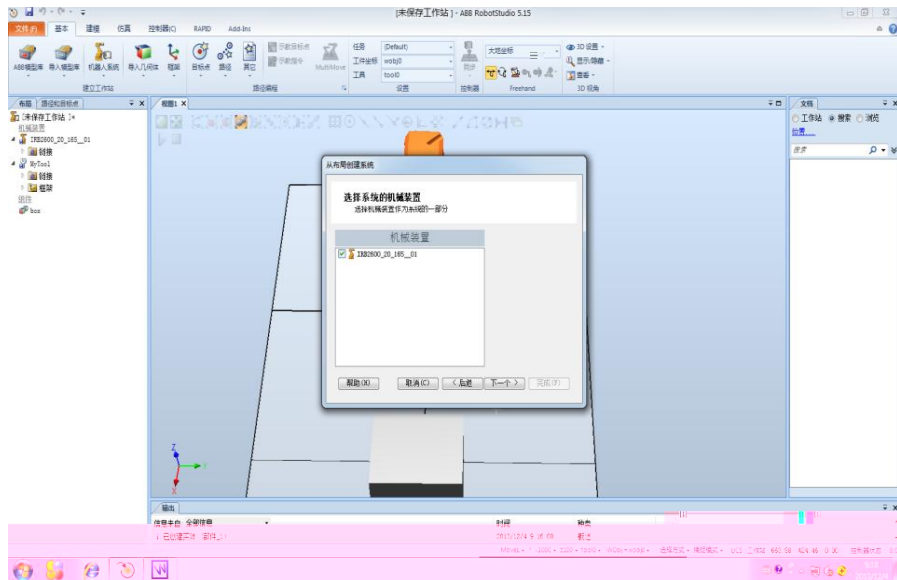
[未保存工作站] - ABB RobotStudio 5.15

文件(F) 基本 建模 仿真 控制器(C) RAPID Add-Ins

ABB模型库 导入模型库 机器人系统 导入几何体 框架 目标点 路径 其它 示教目标点 示教指令 MultiMove

建立工作站 路径编程

任务 (Default)
工件坐标 wobj0
工具 tool0
设置

同步 控制器

大地坐标

Freehand

3D 设置
显示/隐藏
查看
3D 视角

布局 路径和目标点

[未保存工作站]*
机械装置
IRB2600_20_165__01
链接
MyTool
链接
框架
组件
box

视图1

文档
工作站 搜索 浏览
位置...
搜索

从布局创建系统

选择系统的机械装置
选择机械装置作为系统的一部分

机械装置

IRB2600_20_165__01

帮助(H) 取消(C) < 后退 下一个 > 完成(F)

输出

信息来自: 全部信息
时间 种类

已创建实体: 部件_1
2017/12/4 9:16:08 概述

MoveL * T1000 * v1000 * z100 * tool0 * \WObj:=wobj0 * 选择方式 * 捕捉模式 * UCS: 工作站 650.58 924.18 0.00 控制器状态: 0/0